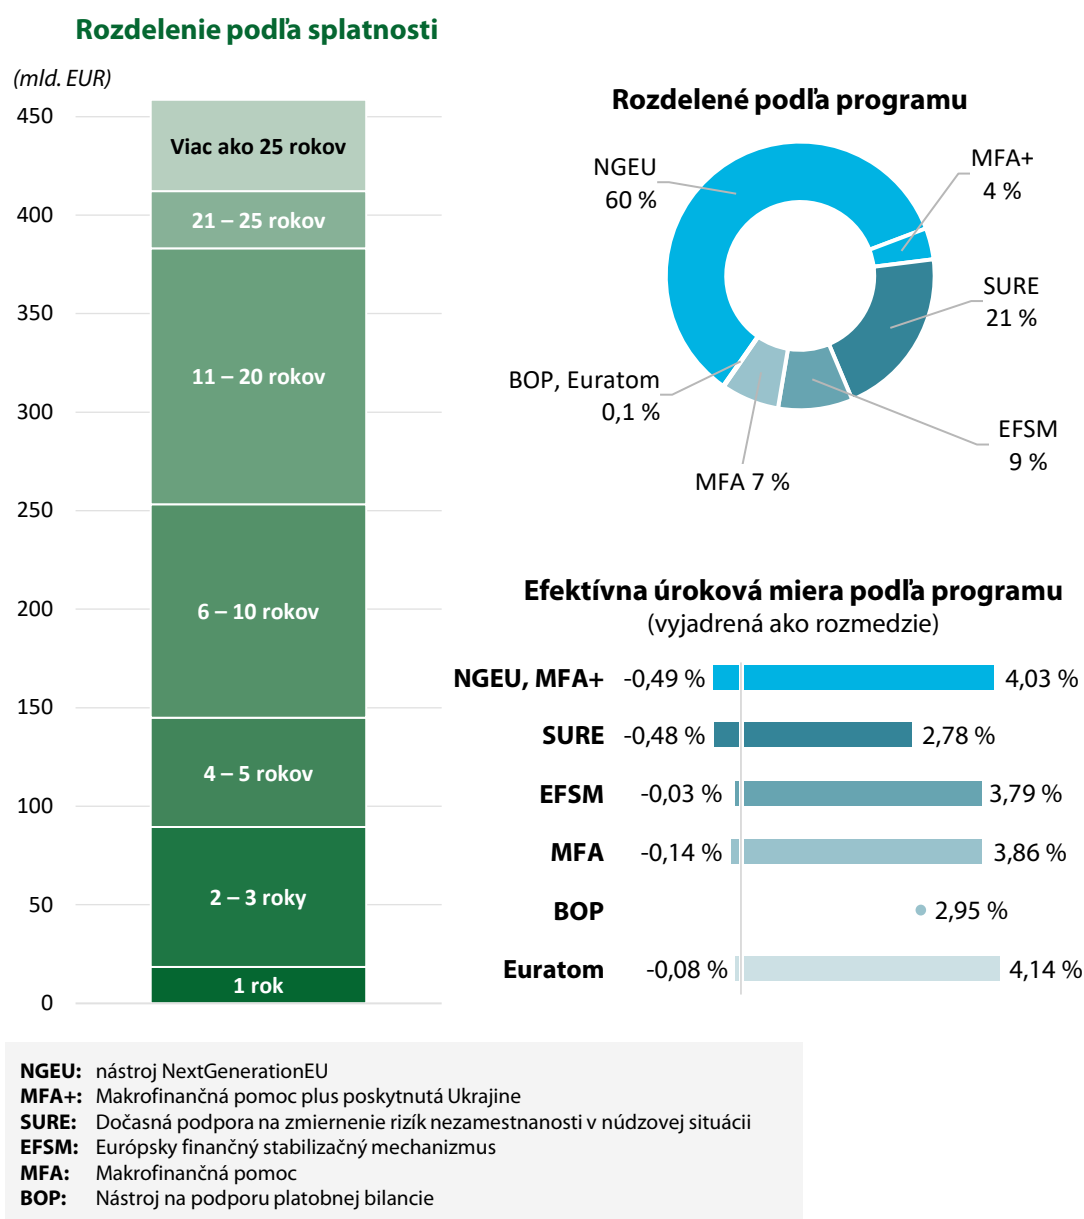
Rozdelenie podľa splatnosti

(mld. EUR)

450
400
350
300
250
200
150
100
50
0

Viac ako 25 rokov
21 – 25 rokov
11 – 20 rokov
6 – 10 rokov
4 – 5 rokov
2 – 3 roky
1 rok

Rozdelené podľa programu

NGEU 60 %
MFA+ 4 %
SURE 21 %
EFSM 9 %
MFA 7 %
BOP, Euratom 0,1 %

Efektívna úroková miera podľa programu
(vyjadrená ako rozmedzie)

| | | |
|---|---|---|
| NGEU, MFA+ | -0,49 % | 4,03 % |
| SURE | -0,48 % | 2,78 % |
| EFSM | -0,03 % | 3,79 % |
| MFA | -0,14 % | 3,86 % |
| BOP | | 2,95 % |
| Euratom | -0,08 % | 4,14 % |

NGEU: nástroj NextGenerationEU
MFA+: Makrofinančná pomoc plus poskytnutá Ukrajine
SURE: Dočasná podpora na zmiernenie rizík nezamestnanosti v núdzovej situácii
EFSM: Európsky finančný stabilizačný mechanizmus
MFA: Makrofinančná pomoc
BOP: Nástroj na podporu platobnej bilancie